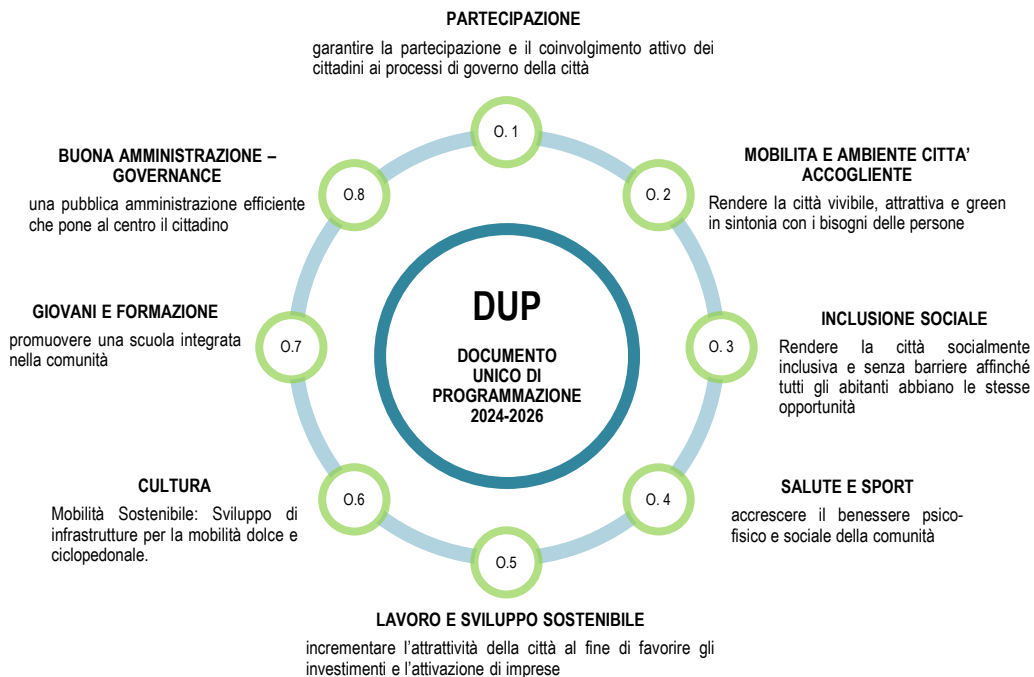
PARTECIPAZIONE

garantire la partecipazione e il coinvolgimento attivo dei cittadini ai processi di governo della città

O. 1

BUONA AMMINISTRAZIONE – GOVERNANCE

una pubblica amministrazione efficiente che pone al centro il cittadino

O.8

MOBILITA E AMBIENTE CITTA' ACCOGLIENTE

Rendere la città vivibile, attrattiva e green in sintonia con i bisogni delle persone

O. 2

DUP

DOCUMENTO UNICO DI PROGRAMMAZIONE 2024-2026

GIOVANI E FORMAZIONE

promuovere una scuola integrata nella comunità

O.7

INCLUSIONE SOCIALE

Rendere la città socialmente inclusiva e senza barriere affinché tutti gli abitanti abbiano le stesse opportunità

O. 3

CULTURA

Mobilità Sostenibile: Sviluppo di infrastrutture per la mobilità dolce e ciclopedonale.

O.6

SALUTE E SPORT

accrescere il benessere psico-fisico e sociale della comunità

O. 4

O.5

LAVORO E SVILUPPO SOSTENIBILE

incrementare l'attrattività della città al fine di favorire gli investimenti e l'attivazione di imprese